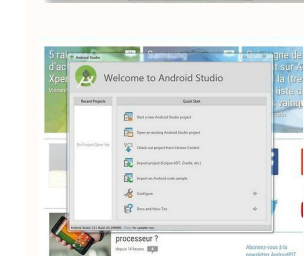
Android Studio

Welcome to Android Studio

Recent Projects

No Project Open Yet

Quick Start

Start a new Android Studio project

Open an existing Android Studio project

Check out project from Version Control

Import project (Eclipse ADT, Gradle, etc.)

Import an Android code sample

Configure

Docs and How-Tos

5 rai
d'ac
Xpe

ange de
sur A
a (tré
liste d
vainq

processeur ?

Abonnez-vous à la newsletter AndroidPIT